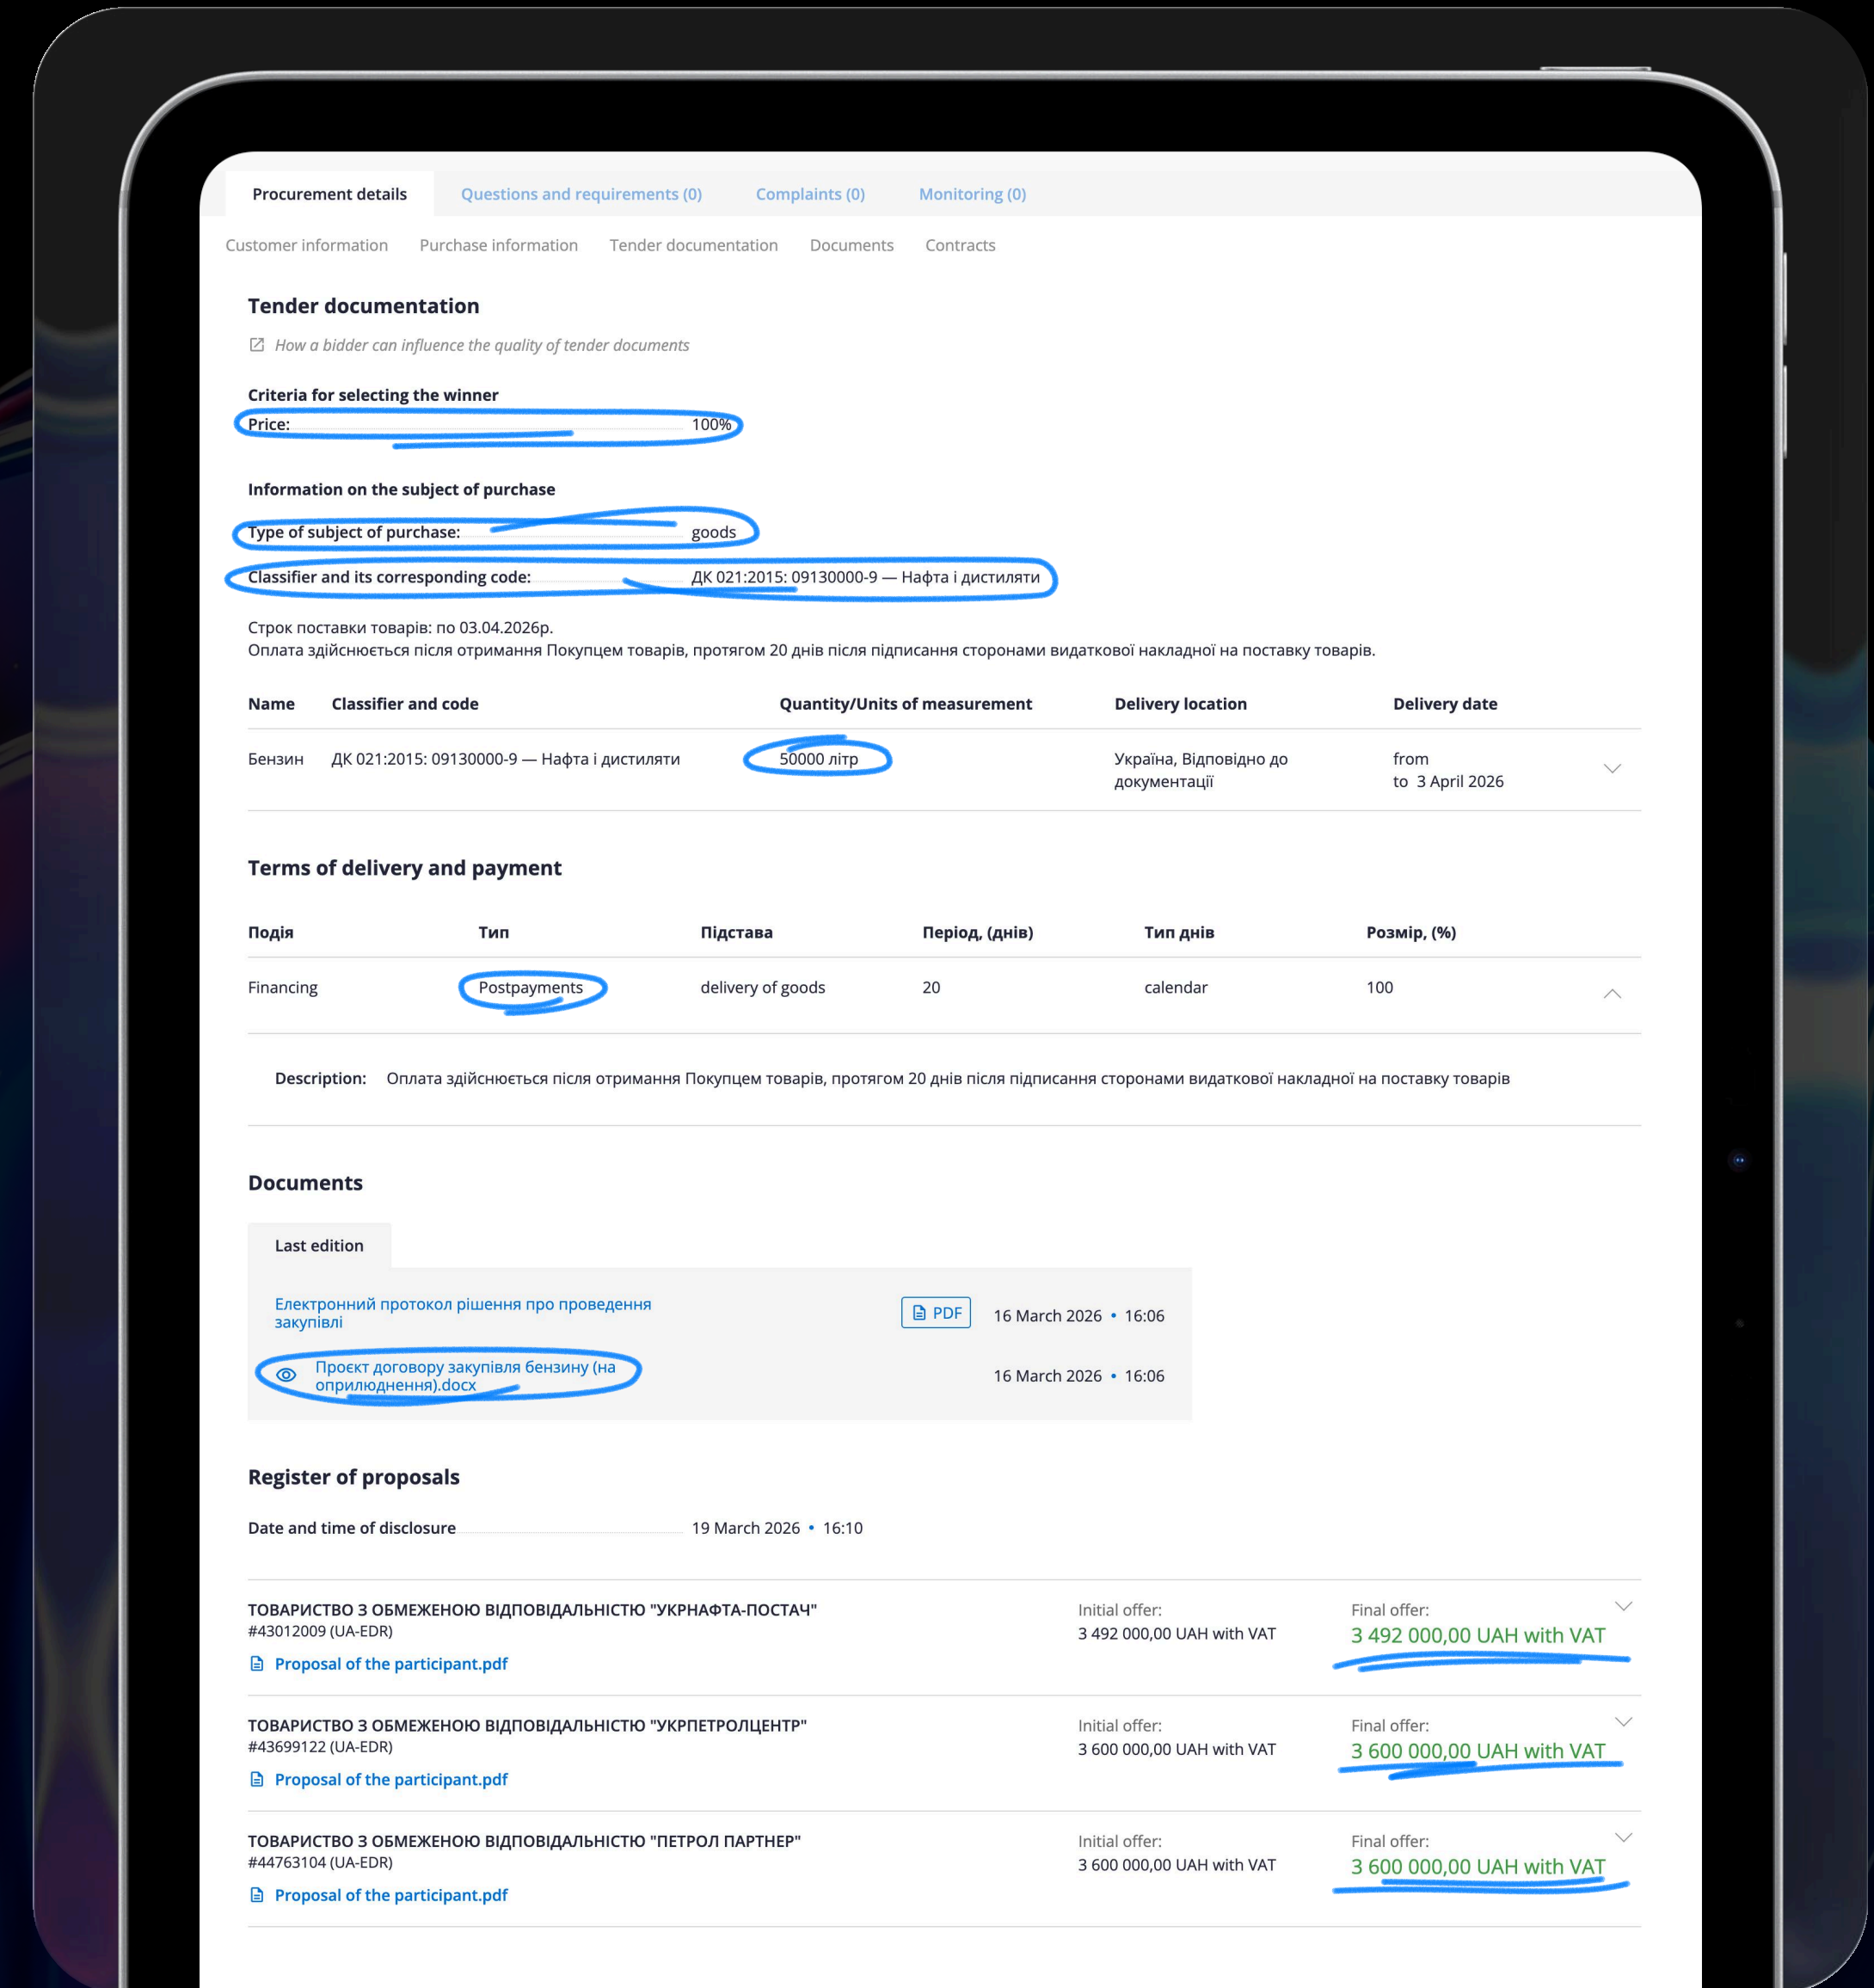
Procurement details Questions and requirements (0) Complaints (0) Monitoring (0)

Customer information Purchase information Tender documentation Documents Contracts

Tender documentation

How a bidder can influence the quality of tender documents

Criteria for selecting the winner

Price: 100%

Information on the subject of purchase

Type of subject of purchase: goods

Classifier and its corresponding code: ДК 021:2015: 09130000-9 — Нафта і дистиляти

Строк поставки товарів: по 03.04.2026р.
Оплата здійснюється після отримання Покупцем товарів, протягом 20 днів після підписання сторонами видаткової накладної на поставку товарів.

| Name | Classifier and code | Quantity/Units of measurement | Delivery location | Delivery date |
|---|---|---|---|---|
| Бензин | ДК 021:2015: 09130000-9 — Нафта і дистиляти | 50000 літр | Україна, Відповідно до документації | from to 3 April 2026 |

Terms of delivery and payment

| Подія | Тип | Підстава | Період, (днів) | Тип днів | Розмір, (%) |
|---|---|---|---|---|---|
| Financing | Postpayments | delivery of goods | 20 | calendar | 100 |

Description: Оплата здійснюється після отримання Покупцем товарів, протягом 20 днів після підписання сторонами видаткової накладної на поставку товарів

Documents

Last edition

Електронний протокол рішення про проведення закупівлі PDF 16 March 2026 • 16:06

Проєкт договору закупівля бензину (на оприлюднення).docx 16 March 2026 • 16:06

Register of proposals

Date and time of disclosure 19 March 2026 • 16:10

ТОВАРИСТВО З ОБМЕЖЕНОЮ ВІДПОВІДАЛЬНІСТЮ "УКРНАФТА-ПОСТАЧ"
#43012009 (UA-EDR)
Proposal of the participant.pdf
Initial offer: 3 492 000,00 UAH with VAT
Final offer: 3 492 000,00 UAH with VAT

ТОВАРИСТВО З ОБМЕЖЕНОЮ ВІДПОВІДАЛЬНІСТЮ "УКРПЕТРОЛЦЕНТР"
#43699122 (UA-EDR)
Proposal of the participant.pdf
Initial offer: 3 600 000,00 UAH with VAT
Final offer: 3 600 000,00 UAH with VAT

ТОВАРИСТВО З ОБМЕЖЕНОЮ ВІДПОВІДАЛЬНІСТЮ "ПЕТРОЛ ПАРТНЕР"
#44763104 (UA-EDR)
Proposal of the participant.pdf
Initial offer: 3 600 000,00 UAH with VAT
Final offer: 3 600 000,00 UAH with VAT